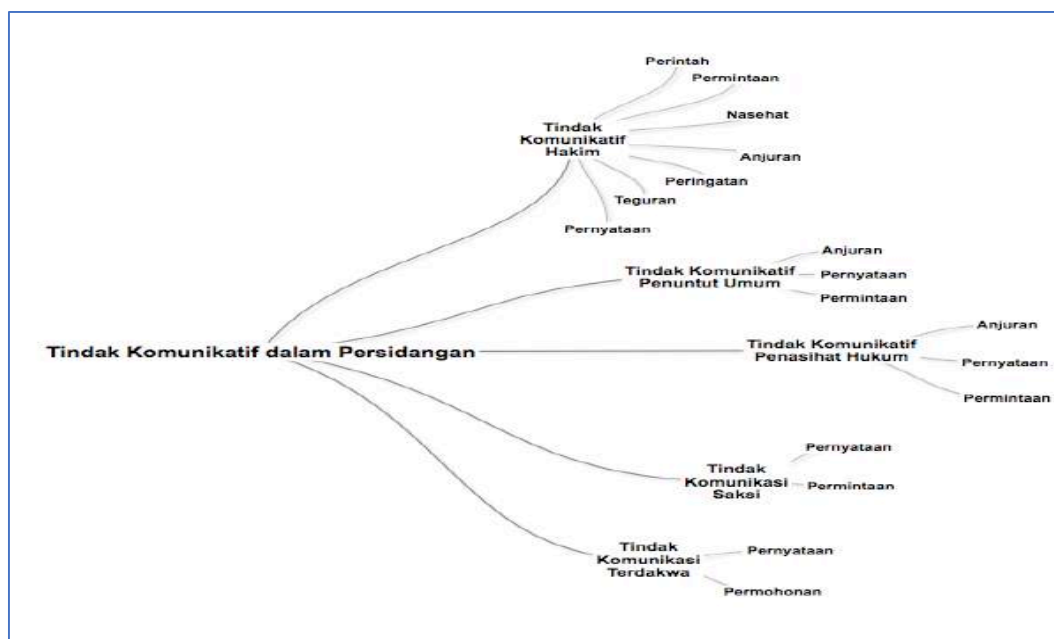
Tindak Komunikatif dalam Persidangan

Tindak Komunikatif Hakim

Perintah

Permintaan

Nasehat

Anjuran

Peringatan

Teguran

Pernyataan

Tindak Komunikatif Penuntut Umum

Anjuran

Pernyataan

Permintaan

Tindak Komunikatif Penasihat Hukum

Anjuran

Pernyataan

Permintaan

Tindak Komunikasi Saksi

Pernyataan

Permintaan

Tindak Komunikasi Terdakwa

Pernyataan

Permohonan